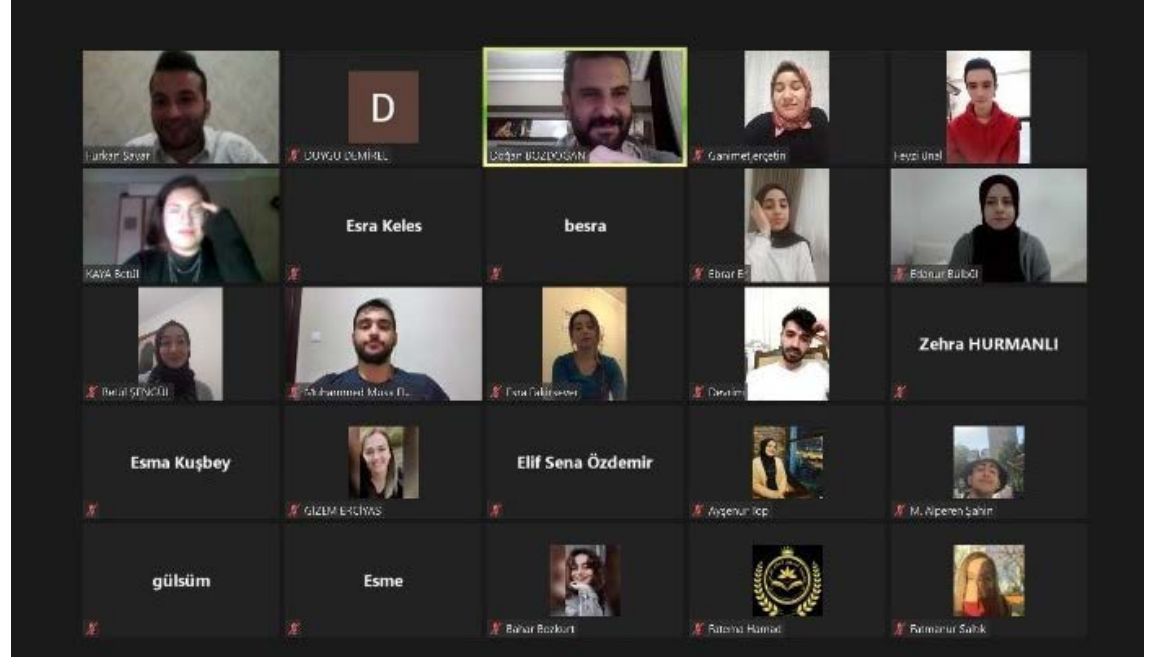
Furkan Sayar

D
DUYGU DEMİREL

Doğan BOZDOĞAN

Ganimet erçetin

Feyzi Ünal

KAYA Betül

Esra Keles

besra

Ebrar E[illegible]

Elanur Bülbül

Betül ŞENGÜL

Muhammet Musa D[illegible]

Esra Gelirsever

Devrim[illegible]

Zehra HURMANLI

Esma Kuşbey

GİZEM ERCİYAS

Elif Sena Özdemir

Ayşenur Top

M. Alperen Şahin

gülsüm

Esme

Bahar Bozkurt

Fatema Hamad

Betmanur Saltık